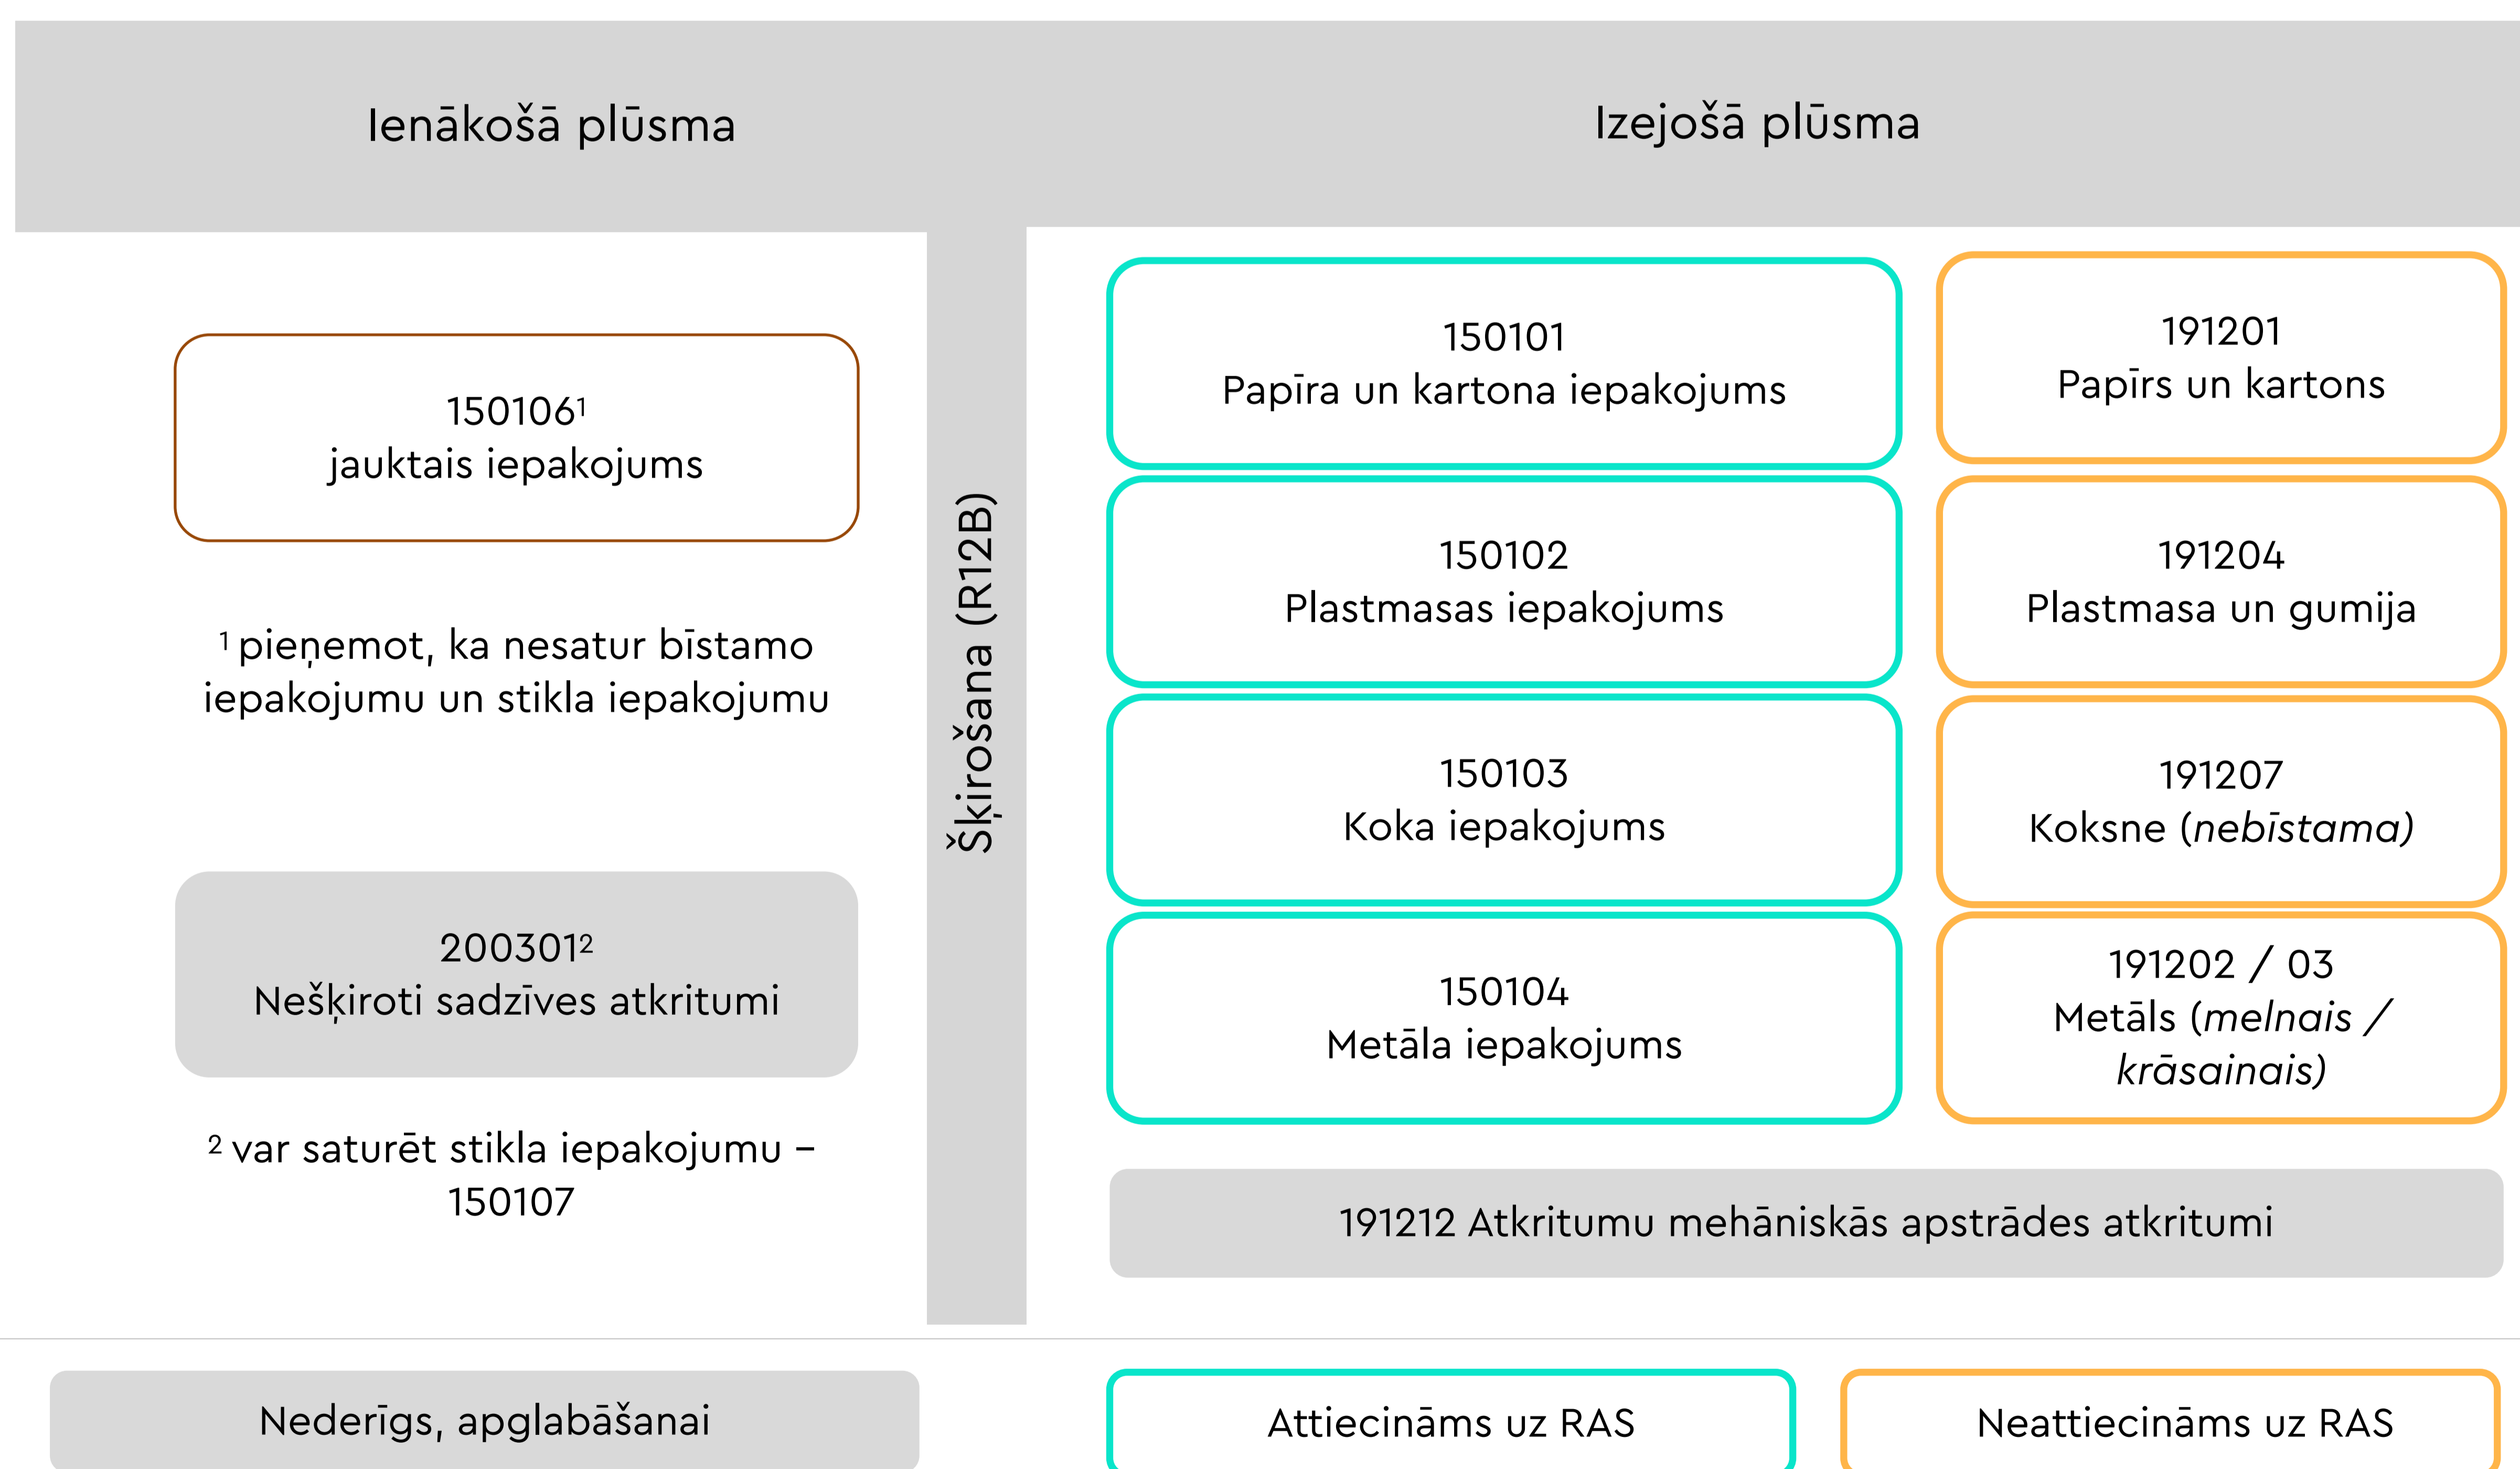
Ienākošā plūsma

Izejošā plūsma

150106$^1$
jauktais iepakojums

$^1$ pieņemot, ka nesatur bīstamo iepakojumu un stikla iepakojumu

200301$^2$
Nešķiroti sadzīves atkritumi

$^2$ var saturēt stikla iepakojumu – 150107

Šķirošana (R12B)

150101
Papīra un kartona iepakojums

191201
Papīrs un kartons

150102
Plastmasas iepakojums

191204
Plastmasa un gumija

150103
Koka iepakojums

191207
Koksne (*nebīstama*)

150104
Metāla iepakojums

191202 / 03
Metāls (*melnais / krāsainais*)

191212 Atkritumu mehāniskās apstrādes atkritumi

Nederīgs, apglabāšanai

Attiecināms uz RAS

Neattiecināms uz RAS